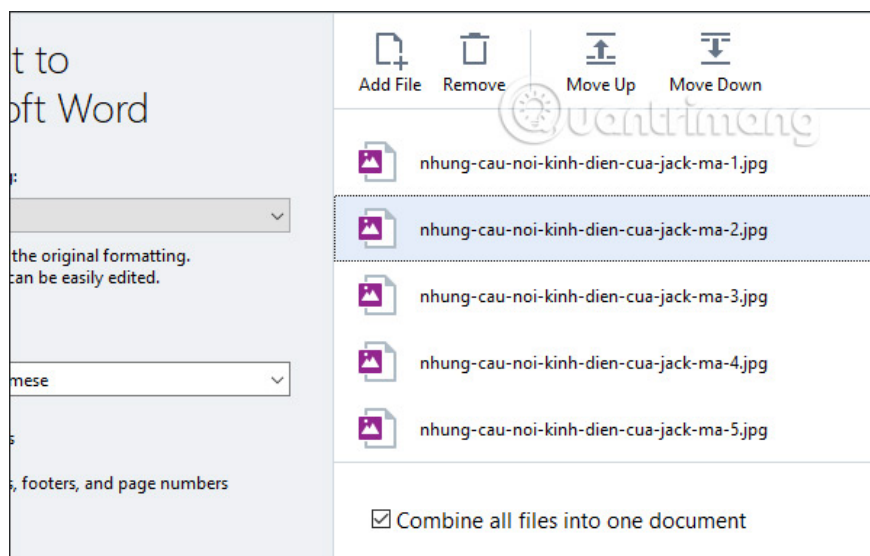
t to
oft Word

:

the original formatting.
can be easily edited.

mese

s

, footers, and page numbers

Add File
Remove
Move Up
Move Down

Quantrimang

nhung-cau-noi-kinh-dien-cua-jack-ma-1.jpg
nhung-cau-noi-kinh-dien-cua-jack-ma-2.jpg
nhung-cau-noi-kinh-dien-cua-jack-ma-3.jpg
nhung-cau-noi-kinh-dien-cua-jack-ma-4.jpg
nhung-cau-noi-kinh-dien-cua-jack-ma-5.jpg

☑ Combine all files into one document